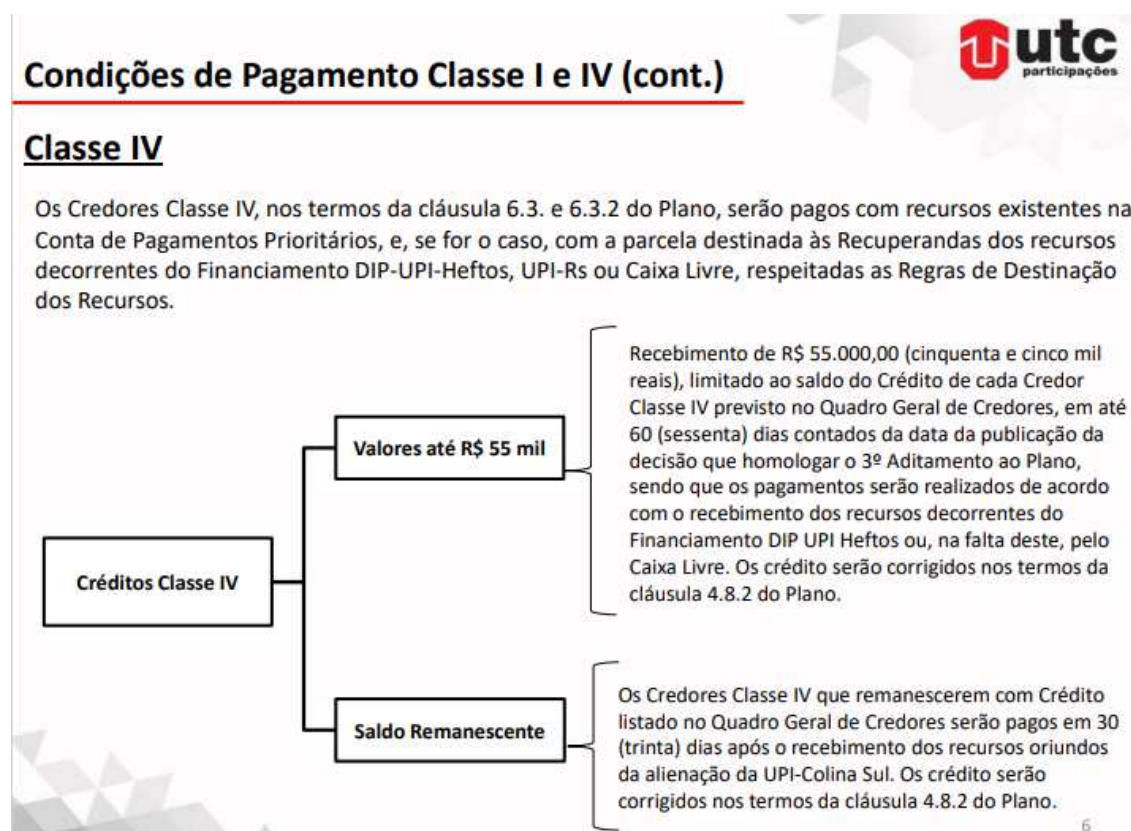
utc
participações

Condições de Pagamento Classe I e IV (cont.)

Classe IV

Os Credores Classe IV, nos termos da cláusula 6.3. e 6.3.2 do Plano, serão pagos com recursos existentes na Conta de Pagamentos Prioritários, e, se for o caso, com a parcela destinada às Recuperandas dos recursos decorrentes do Financiamento DIP-UPI-Heftos, UPI-Rs ou Caixa Livre, respeitadas as Regras de Destinação dos Recursos.

Créditos Classe IV

Valores até R$ 55 mil

Recebimento de R$ 55.000,00 (cinquenta e cinco mil reais), limitado ao saldo do Crédito de cada Credor Classe IV previsto no Quadro Geral de Credores, em até 60 (sessenta) dias contados da data da publicação da decisão que homologar o 3º Aditamento ao Plano, sendo que os pagamentos serão realizados de acordo com o recebimento dos recursos decorrentes do Financiamento DIP UPI Heftos ou, na falta deste, pelo Caixa Livre. Os crédito serão corrigidos nos termos da cláusula 4.8.2 do Plano.

Saldo Remanescente

Os Credores Classe IV que remanescerem com Crédito listado no Quadro Geral de Credores serão pagos em 30 (trinta) dias após o recebimento dos recursos oriundos da alienação da UPI-Colina Sul. Os crédito serão corrigidos nos termos da cláusula 4.8.2 do Plano.

6